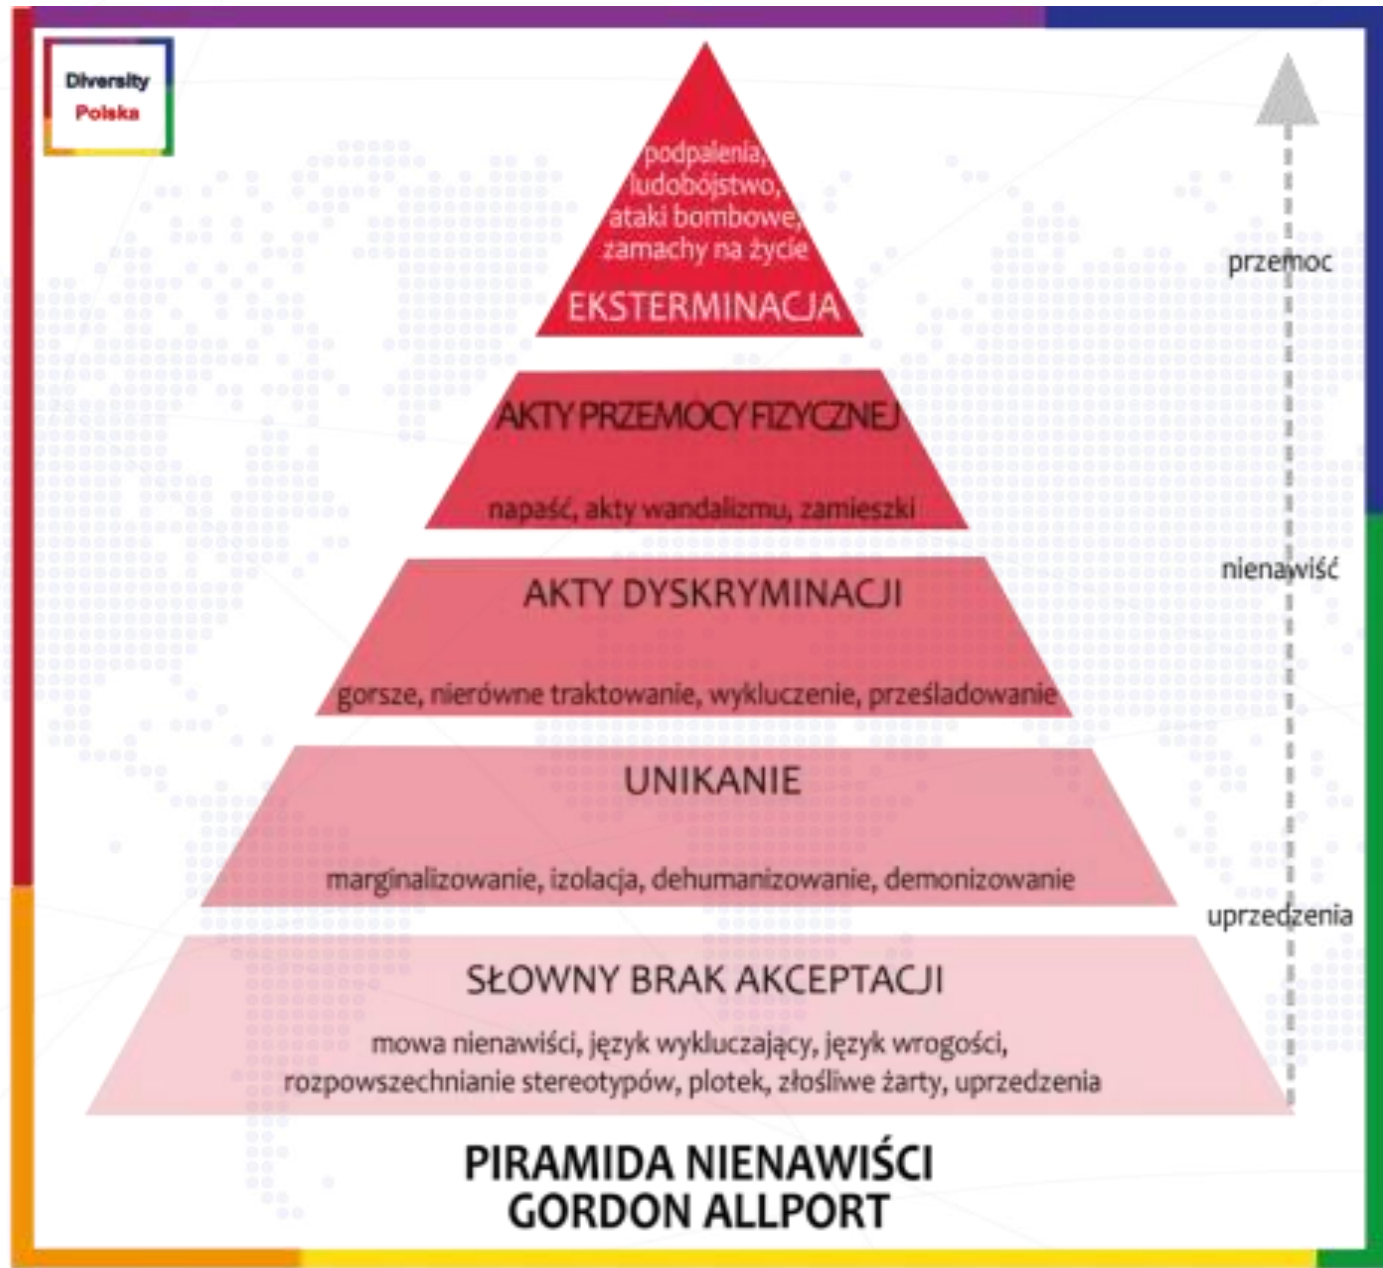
Diversity
Polska

podpalenia, ludobójstwo, ataki bombowe, zamachy na życie

EKSTERMINACJA

AKTY PRZEMOCY FIZYCZNEJ

napaść, akty wandalizmu, zamieszki

AKTY DYSKRYMINACJI

gorsze, nierówne traktowanie, wykluczenie, prześladowanie

UNIKANIE

marginalizowanie, izolacja, dehumanizowanie, demonizowanie

SŁOWNY BRAK AKCEPTACJI

mowa nienawiści, język wykluczający, język wrogości, rozpowszechnianie stereotypów, plotek, złośliwe żarty, uprzedzenia

przemoc

nienawiść

uprzedzenia

PIRAMIDA NIENAWIŚCI
GORDON ALLPORT